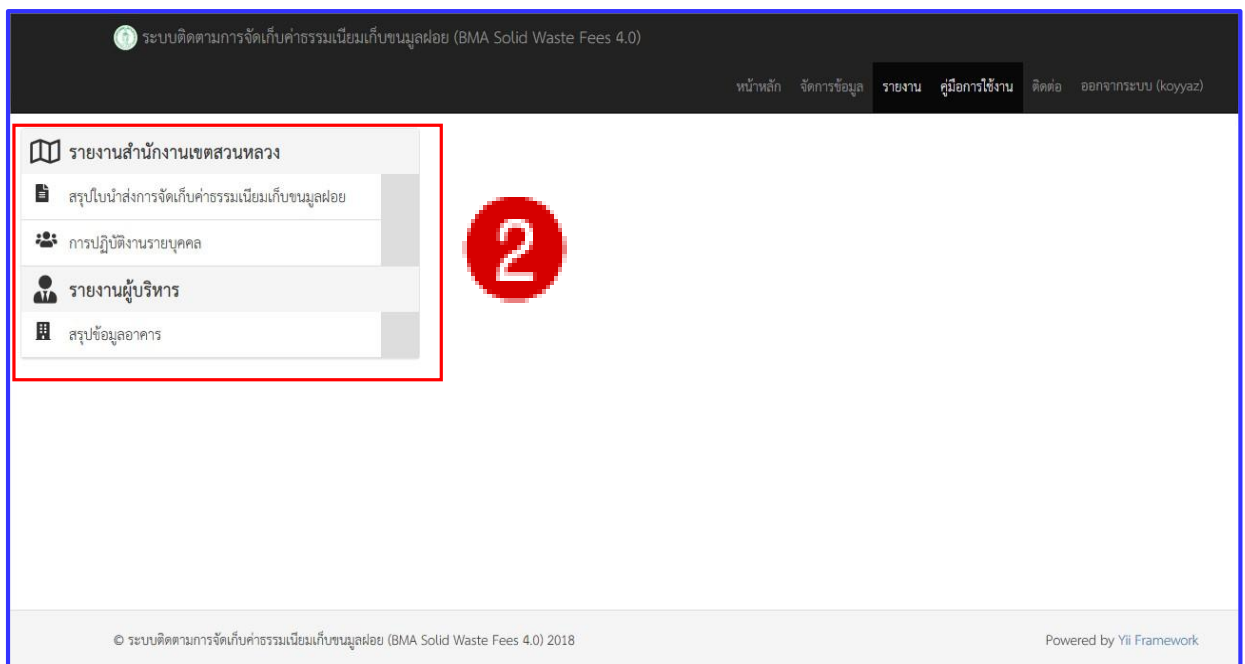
ระบบติดตามการจัดเก็บค่าธรรมเนียมเก็บขนมูลฝอย (BMA Solid Waste Fees 4.0)

หน้าหลัก จัดการข้อมูล รายงาน คู่มือการใช้งาน ติดต่อ ออกจากระบบ (koyyaz)

รายงานสำนักงานเขตสวนหลวง

สรุปใบนำส่งการจัดเก็บค่าธรรมเนียมเก็บขนมูลฝอย

การปฏิบัติงานรายบุคคล

รายงานผู้บริหาร

สรุปข้อมูลอาคาร

2

© ระบบติดตามการจัดเก็บค่าธรรมเนียมเก็บขนมูลฝอย (BMA Solid Waste Fees 4.0) 2018

Powered by Yii Framework